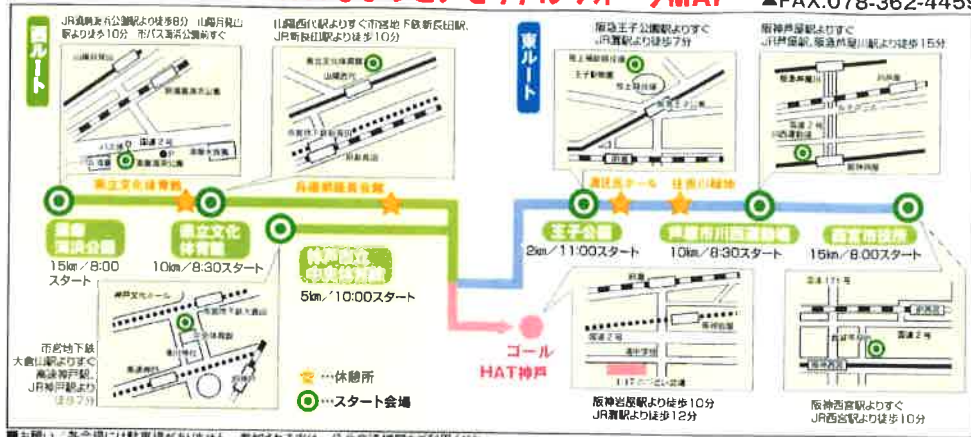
FAX.078-362-4455

西ルート

JR須磨駅より徒歩8分　山陽月見山駅より徒歩10分　市バス須磨公園前すぐ

山陽電鉄

国道2号

山陽須磨浦公園

県立文化体育館

兵庫県庁前

地下鉄県庁前駅よりすぐ　市営地下鉄新長田駅、JR新長田駅より徒歩10分

JR新長田

須磨海浜公園
15km／8:00スタート

県立文化体育館
10km／8:30スタート

神戸市立中央体育館
5km／10:00スタート

市営地下鉄大倉山駅よりすぐ　高速神戸駅、JR神戸駅より徒歩7分

神戸文化ホール

大倉山

東ルート

阪急王子公園駅よりすぐ　JR灘駅より徒歩7分

王子動物園

王子公園

灘区民ホール

住吉川緑地

阪神芦屋駅よりすぐ　JR芦屋駅、阪急芦屋川駅より徒歩15分

国道2号

王子公園
2km／11:00スタート

芦屋市川西運動場
10km／8:30スタート

西宮市役所
15km／8:00スタート

国道171号

阪神西宮

ゴール
HAT神戸

阪神岩屋駅より徒歩10分　JR灘駅より徒歩12分

阪神西宮駅よりすぐ　JR西宮駅より徒歩10分

…休憩所

…スタート会場

お願い　各会場には駐車場がありません。